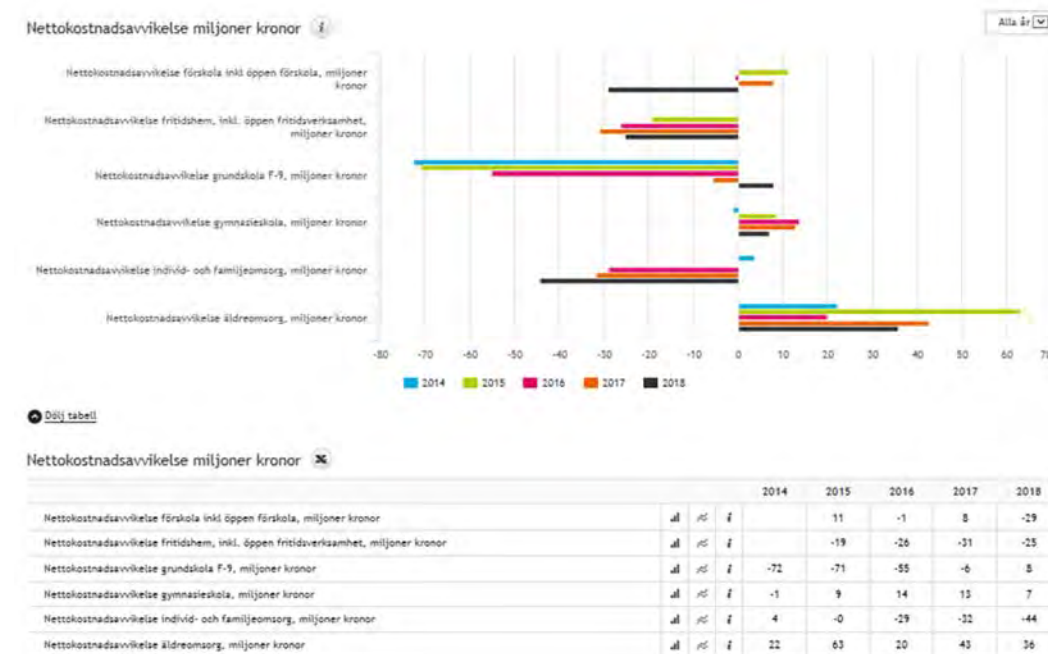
Nettokostnadsavvikelse miljoner kronor

Alla år

Nettokostnadsavvikelse förskola inkl öppen förskola, miljoner kronor

Nettokostnadsavvikelse fritidshem, inkl. öppen fritidsverksamhet, miljoner kronor

Nettokostnadsavvikelse grundskola F-9, miljoner kronor

Nettokostnadsavvikelse gymnasieskola, miljoner kronor

Nettokostnadsavvikelse individ- och familjeomsorg, miljoner kronor

Nettokostnadsavvikelse äldreomsorg, miljoner kronor

-80 -70 -60 -50 -40 -30 -20 -10 0 10 20 30 40 50 60 70

2014 2015 2016 2017 2018

Dölj tabell

Nettokostnadsavvikelse miljoner kronor

| | 2014 | 2015 | 2016 | 2017 | 2018 |
|---|---|---|---|---|---|
| Nettokostnadsavvikelse förskola inkl öppen förskola, miljoner kronor | | 11 | -1 | 8 | -29 |
| Nettokostnadsavvikelse fritidshem, inkl. öppen fritidsverksamhet, miljoner kronor | | -19 | -26 | -31 | -25 |
| Nettokostnadsavvikelse grundskola F-9, miljoner kronor | -72 | -71 | -55 | -6 | 8 |
| Nettokostnadsavvikelse gymnasieskola, miljoner kronor | -1 | 9 | 14 | 13 | 7 |
| Nettokostnadsavvikelse individ- och familjeomsorg, miljoner kronor | 4 | -0 | -29 | -32 | -44 |
| Nettokostnadsavvikelse äldreomsorg, miljoner kronor | 22 | 63 | 20 | 43 | 36 |